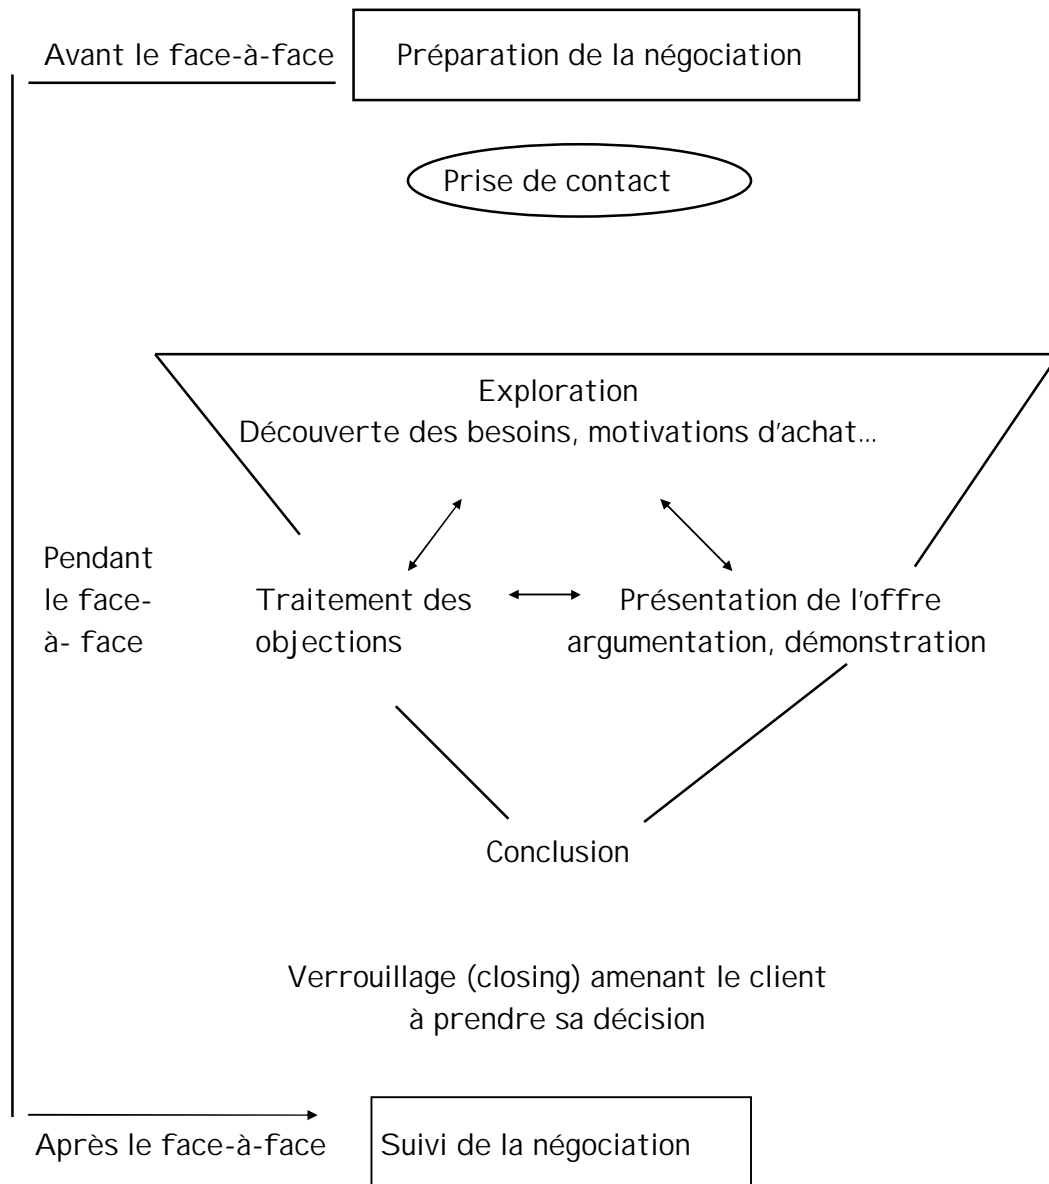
Avant le face-à-face

Préparation de la négociation

Prise de contact

Exploration
Découverte des besoins, motivations d'achat…

Pendant le face-à- face

Traitement des objections

Présentation de l'offre argumentation, démonstration

Conclusion

Verrouillage (closing) amenant le client à prendre sa décision

Après le face-à-face

Suivi de la négociation